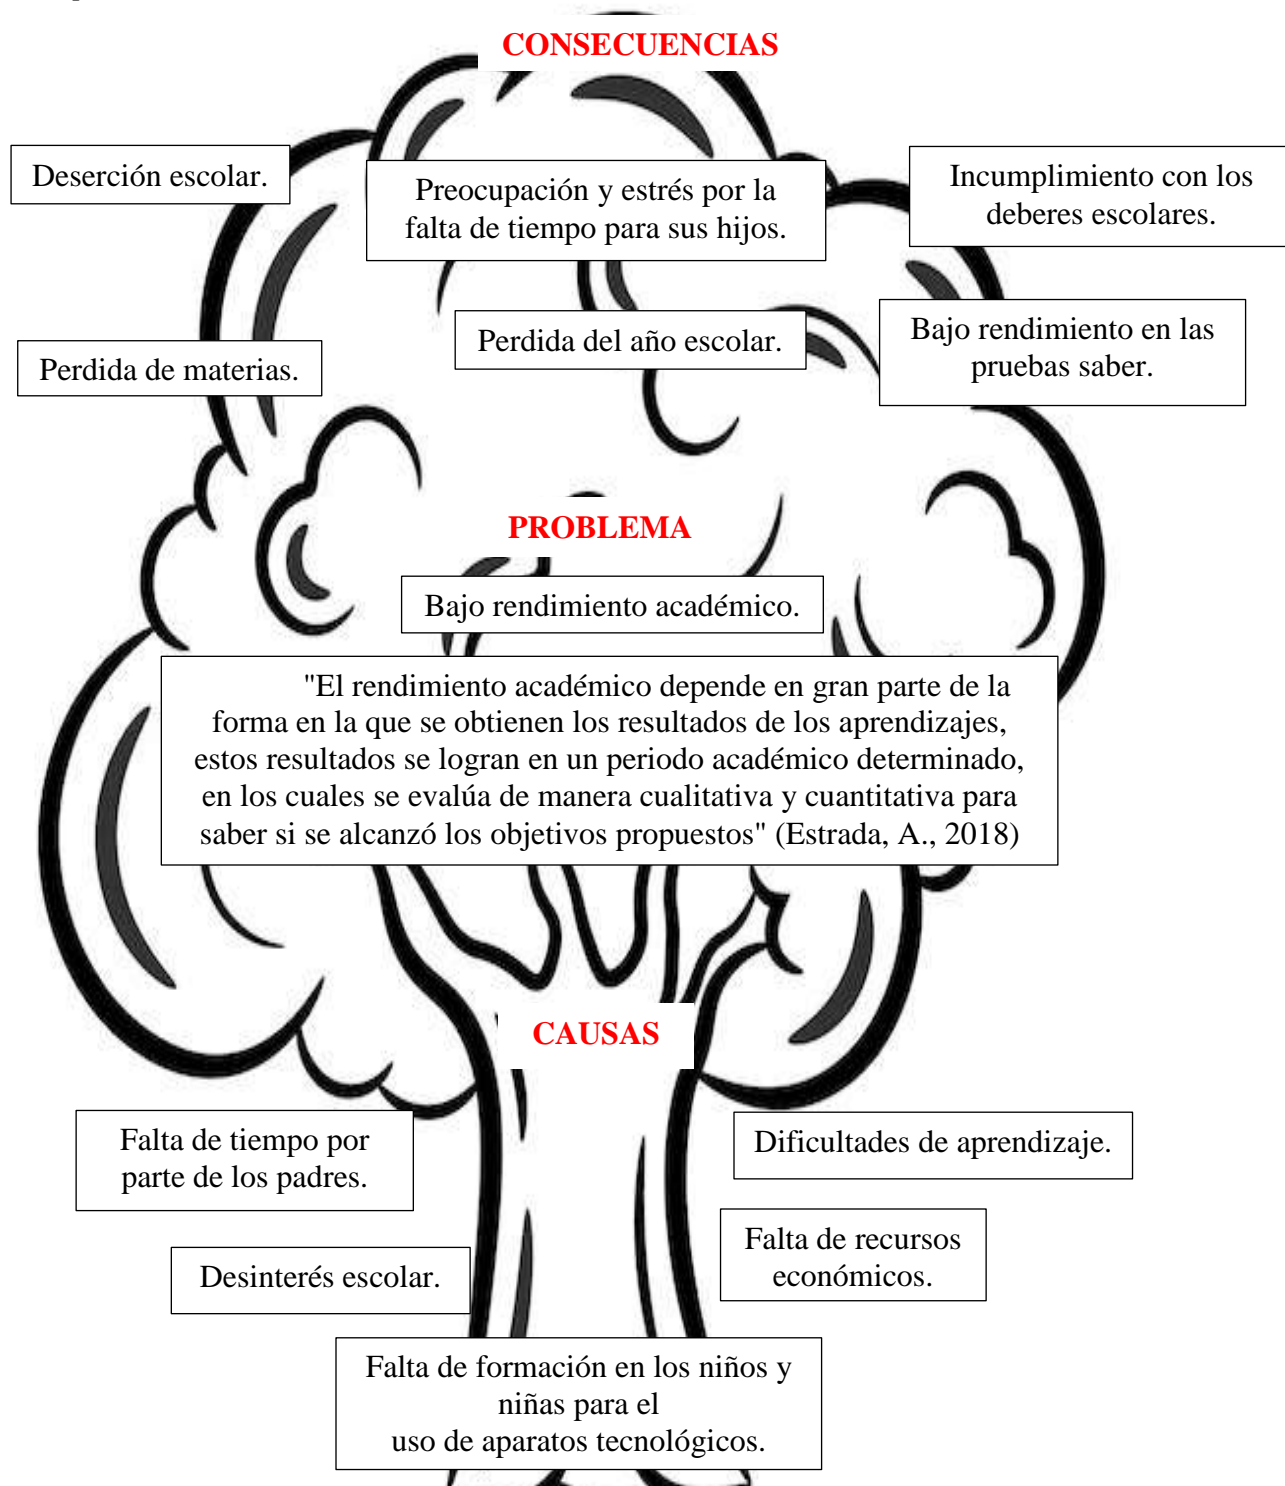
CONSECUENCIAS

Deserción escolar.

Preocupación y estrés por la falta de tiempo para sus hijos.

Incumplimiento con los deberes escolares.

Perdida del año escolar.

Bajo rendimiento en las pruebas saber.

Perdida de materias.

PROBLEMA

Bajo rendimiento académico.

"El rendimiento académico depende en gran parte de la forma en la que se obtienen los resultados de los aprendizajes, estos resultados se logran en un periodo académico determinado, en los cuales se evalúa de manera cualitativa y cuantitativa para saber si se alcanzó los objetivos propuestos" (Estrada, A., 2018)

CAUSAS

Falta de tiempo por parte de los padres.

Dificultades de aprendizaje.

Falta de recursos económicos.

Desinterés escolar.

Falta de formación en los niños y niñas para el uso de aparatos tecnológicos.